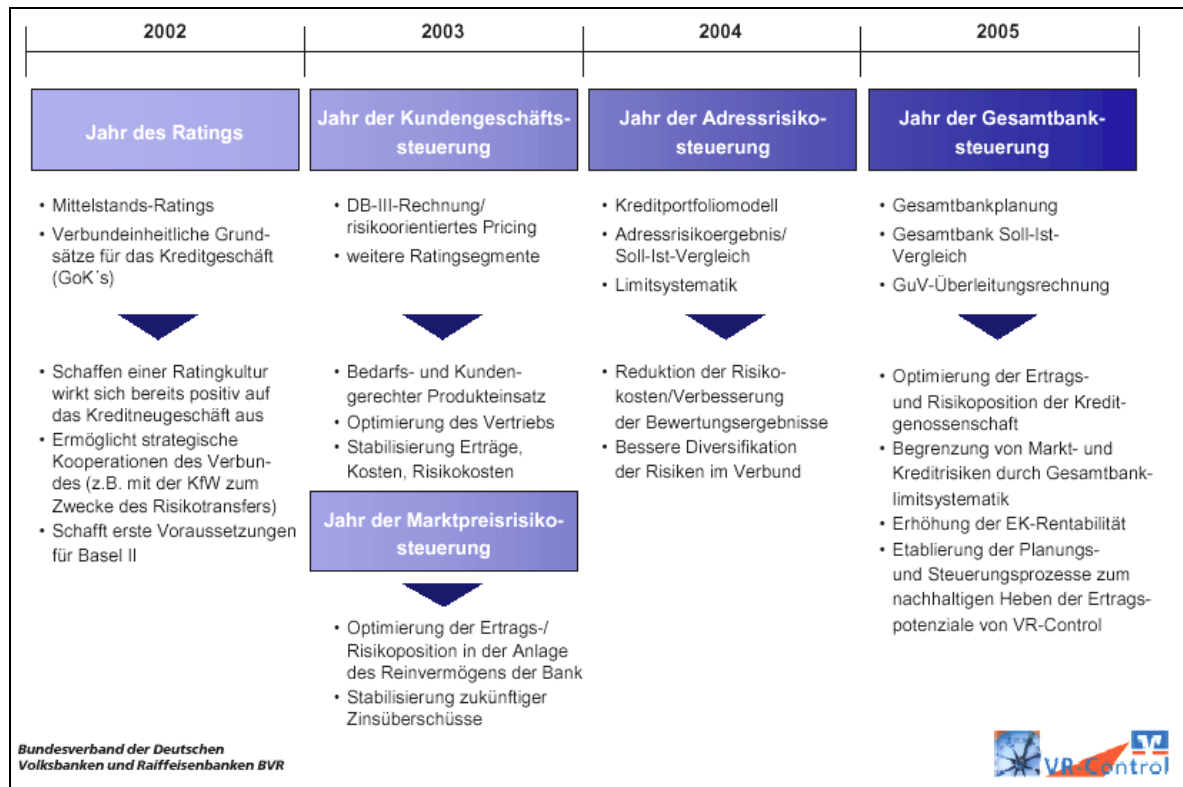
2002

2003

2004

2005

Jahr des Ratings

Jahr der Kundengeschäftssteuerung

Jahr der Adressrisikosteuerung

Jahr der Gesamtbanksteuerung

- Mittelstands-Ratings
- Verbundeinheitliche Grundsätze für das Kreditgeschäft (GoK´s)

- Schaffen einer Ratingkultur wirkt sich bereits positiv auf das Kreditneugeschäft aus
- Ermöglicht strategische Kooperationen des Verbundes (z.B. mit der KfW zum Zwecke des Risikotransfers)
- Schafft erste Voraussetzungen für Basel II

- DB-III-Rechnung/ risikoorientiertes Pricing
- weitere Ratingsegmente

- Bedarfs- und Kundengerechter Produkteinsatz
- Optimierung des Vertriebs
- Stabilisierung Erträge, Kosten, Risikokosten

Jahr der Marktpreisrisikosteuerung

- Optimierung der Ertrags-/ Risikoposition in der Anlage des Reinvermögens der Bank
- Stabilisierung zukünftiger Zinsüberschüsse

- Kreditportfoliomodell
- Adressrisikoergebnis/ Soll-Ist-Vergleich
- Limitsystematik

- Reduktion der Risikokosten/Verbesserung der Bewertungsergebnisse
- Bessere Diversifikation der Risiken im Verbund

- Gesamtbankplanung
- Gesamtbank Soll-Ist-Vergleich
- GuV-Überleitungsrechnung

- Optimierung der Ertrags- und Risikoposition der Kreditgenossenschaft
- Begrenzung von Markt- und Kreditrisiken durch Gesamtbanklimitsystematik
- Erhöhung der EK-Rentabilität
- Etablierung der Planungs- und Steuerungsprozesse zum nachhaltigen Heben der Ertragspotenziale von VR-Control

Bundesverband der Deutschen Volksbanken und Raiffeisenbanken BVR

VR-Control